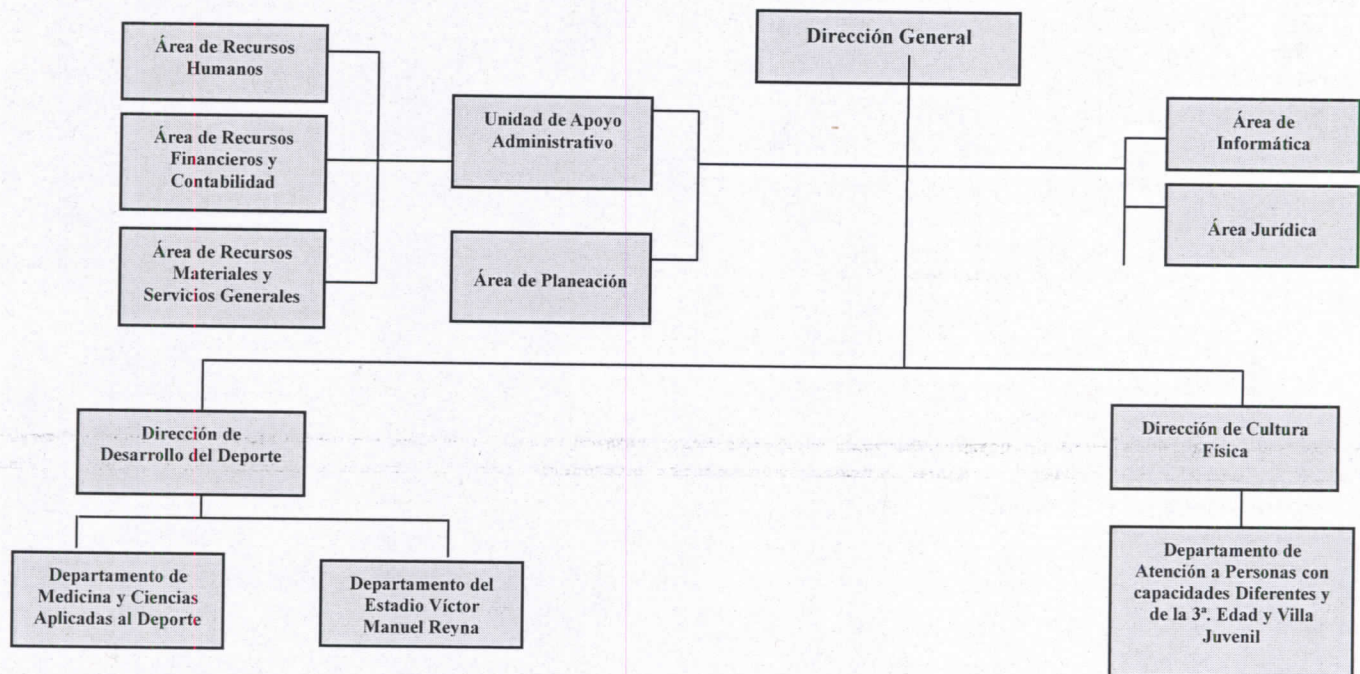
Dirección General

Área de Recursos Humanos

Área de Recursos Financieros y Contabilidad

Área de Recursos Materiales y Servicios Generales

Unidad de Apoyo Administrativo

Área de Planeación

Área de Informática

Área Jurídica

Dirección de Desarrollo del Deporte

Dirección de Cultura Física

Departamento de Medicina y Ciencias Aplicadas al Deporte

Departamento del Estadio Víctor Manuel Reyna

Departamento de Atención a Personas con capacidades Diferentes y de la 3ª. Edad y Villa Juvenil